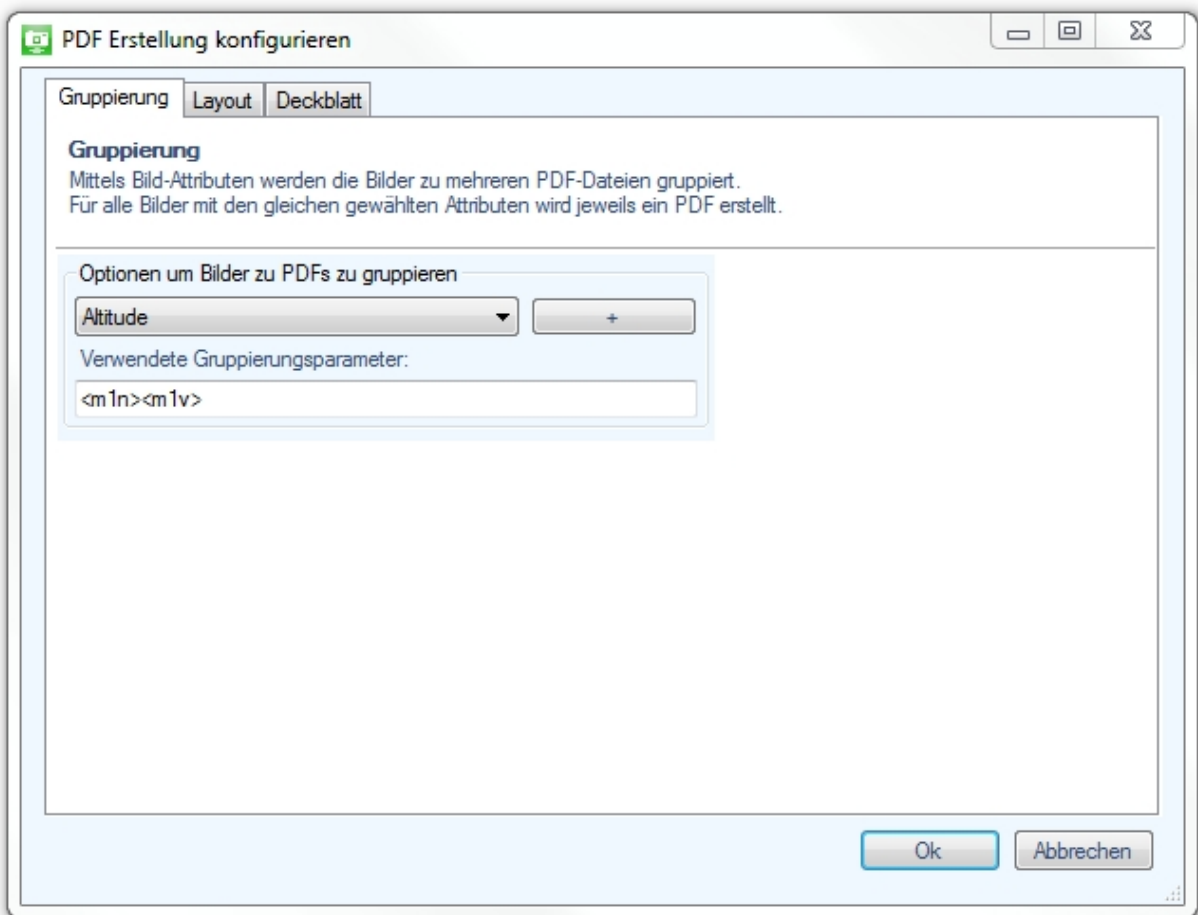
PDF Erstellung konfigurieren

Gruppierung | Layout | Deckblatt

Gruppierung
Mittels Bild-Attributen werden die Bilder zu mehreren PDF-Dateien gruppiert.
Für alle Bilder mit den gleichen gewählten Attributen wird jeweils ein PDF erstellt.

Optionen um Bilder zu PDFs zu gruppieren

Altitude

+

Verwendete Gruppierungsparameter:

<m1n><m1v>

Ok

Abbrechen